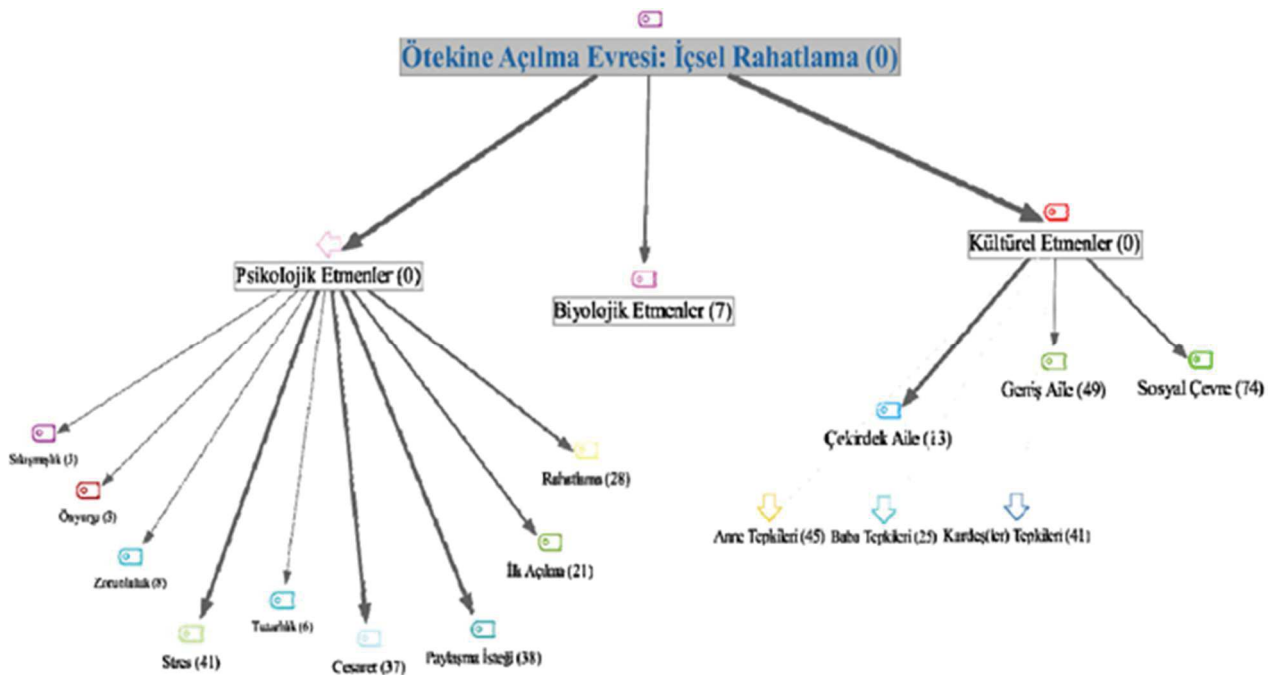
Ötekine Açılma Evresi: İçsel Rahatlama (0)

Psikolojik Etmenler (0)

Biyolojik Etmenler (7)

Kültürel Etmenler (0)

Sıkışmışlık (3)

Önyargı (3)

Zorunluluk (8)

Stres (41)

Tutarlılık (6)

Cesaret (37)

Paylaşma İsteği (38)

İlk Açılma (21)

Rahatlama (28)

Çekirdek Aile (13)

Geniş Aile (49)

Sosyal Çevre (74)

Anne Tepkileri (45)

Baba Tepkileri (25)

Kardeş(ler) Tepkileri (41)